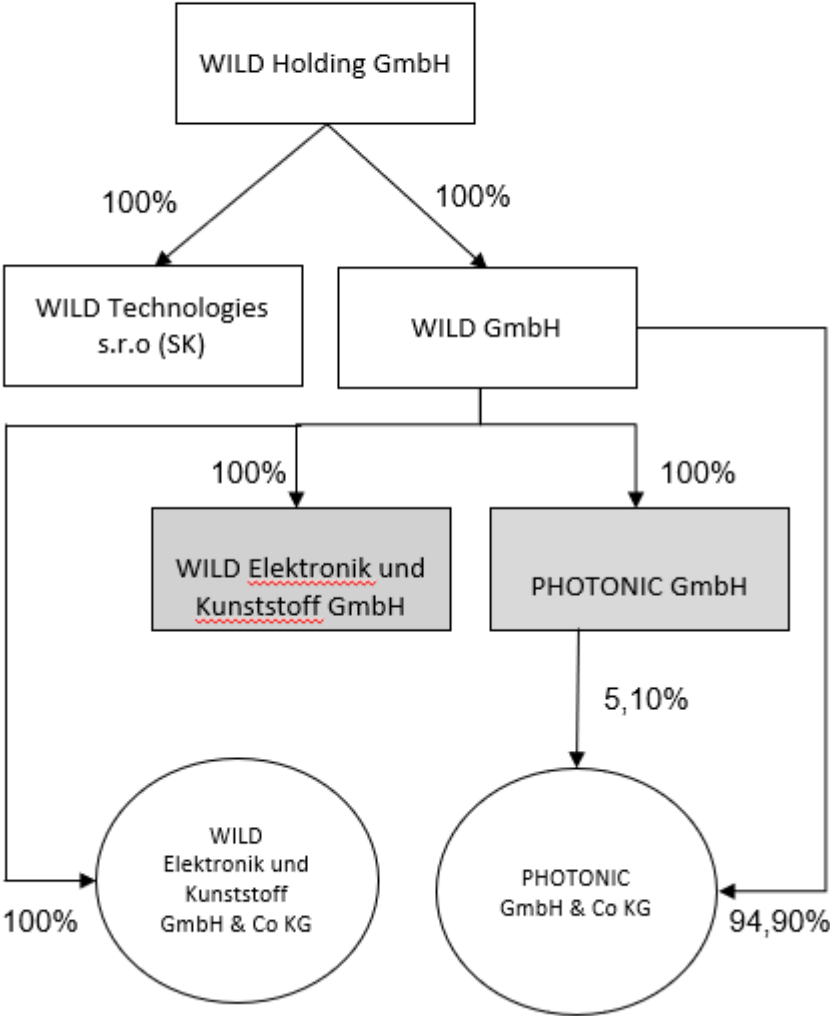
WILD Holding GmbH

100%

100%

WILD Technologies s.r.o (SK)

WILD GmbH

100%

100%

WILD Elektronik und Kunststoff GmbH

PHOTONIC GmbH

5,10%

WILD Elektronik und Kunststoff GmbH & Co KG

PHOTONIC GmbH & Co KG

100%

94,90%